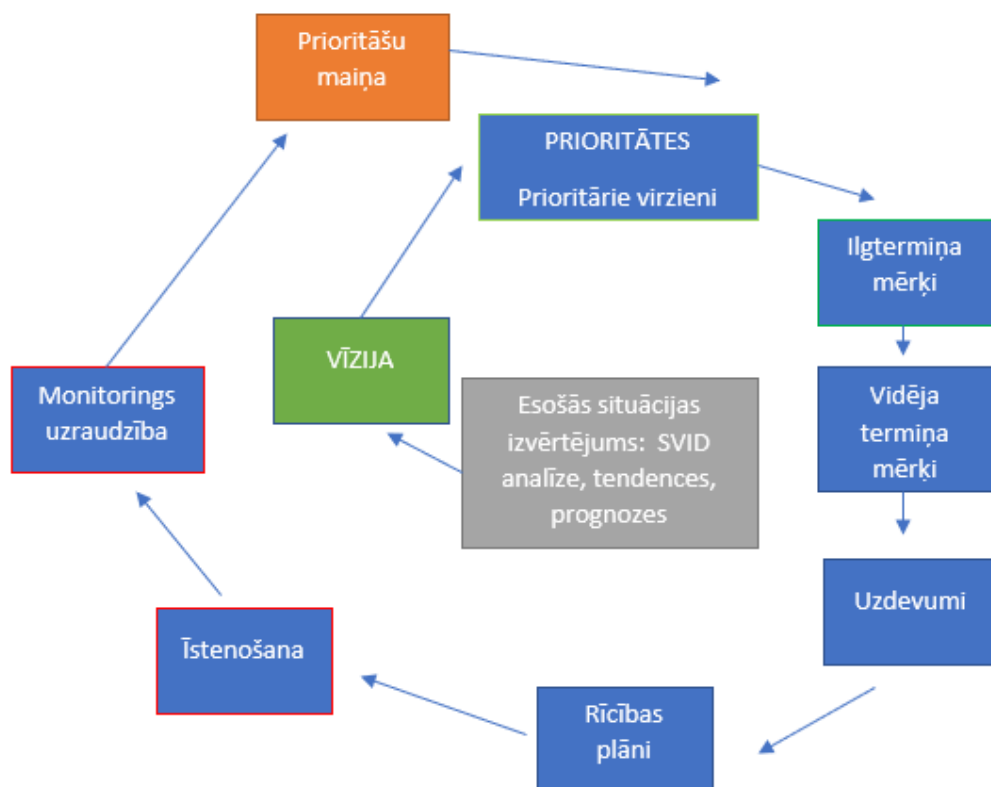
Prioritāšu maiņa

PRIORITĀTES

Prioritārie virzieni

Ilgtermiņa mērķi

Vidēja termiņa mērķi

Uzdevumi

Rīcības plāni

Īstenošana

Monitorings uzraudzība

VĪZIJA

Esošās situācijas izvērtējums: SVID analīze, tendences, prognozes